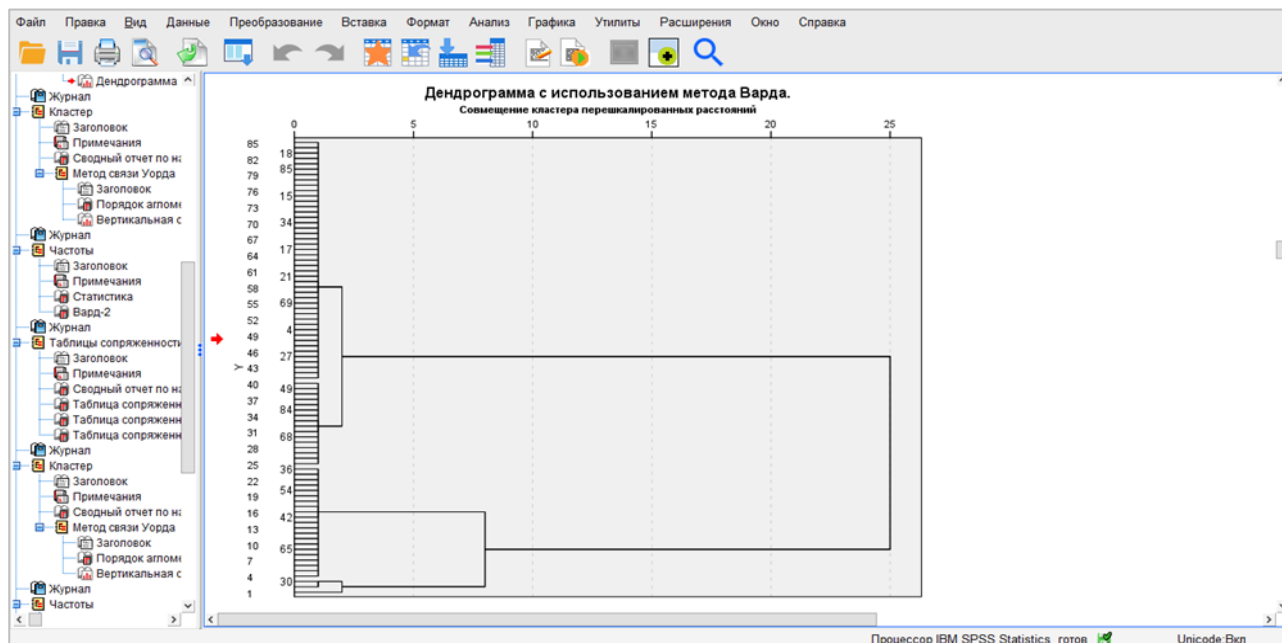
Файл Правка Вид Данные Преобразование Вставка Формат Анализ Графика Утилиты Расширения Окно Справка

Дендрограмма
Журнал
Кластер
Заголовок
Примечания
Сводный отчет по на
Метод связи Уорда
Заголовок
Порядок агломе
Вертикальная с
Журнал
Частоты
Заголовок
Примечания
Статистика
Вард-2
Журнал
Таблицы сопряженности
Заголовок
Примечания
Сводный отчет по на
Таблица сопряженн
Таблица сопряженн
Таблица сопряженн
Журнал
Кластер
Заголовок
Примечания
Сводный отчет по на
Метод связи Уорда
Заголовок
Порядок агломе
Вертикальная с
Журнал
Частоты

Дендрограмма с использованием метода Варда.
Совмещение кластера перешкалированных расстояний

0 5 10 15 20 25

Y

85 82 79 76 73 70 67 64 61 58 55 52 49 46 43 40 37 34 31 28 25 22 19 16 13 10 7 4 1

18 85 15 34 17 21 69 4 27 49 84 68 36 54 42 65 30

Процессор IBM SPSS Statistics готов
Unicode:Вкл